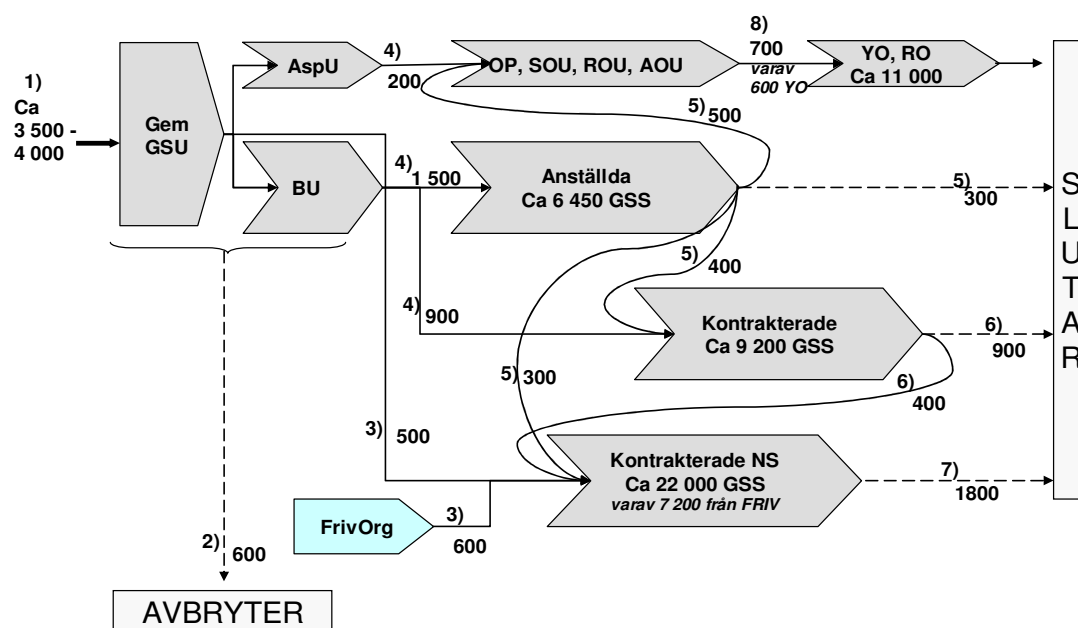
1)
Ca
3 500 -
4 000

Gem
GSU

AspU

4)
200

OP, SOU, ROU, AOU

8)
700
varav
600 YO

YO, RO
Ca 11 000

5) 500

BU

4)
1 500

Anställda
Ca 6 450 GSS

5)
300

S
L
U
T
A
R

5)
400

4)
900

Kontrakterade
Ca 9 200 GSS

6)
900

5) 300

6)
400

3)
500

Kontrakterade NS
Ca 22 000 GSS
varav 7 200 från FRIV

7)
1800

FrivOrg

3)
600

2)
600

AVBRYTER